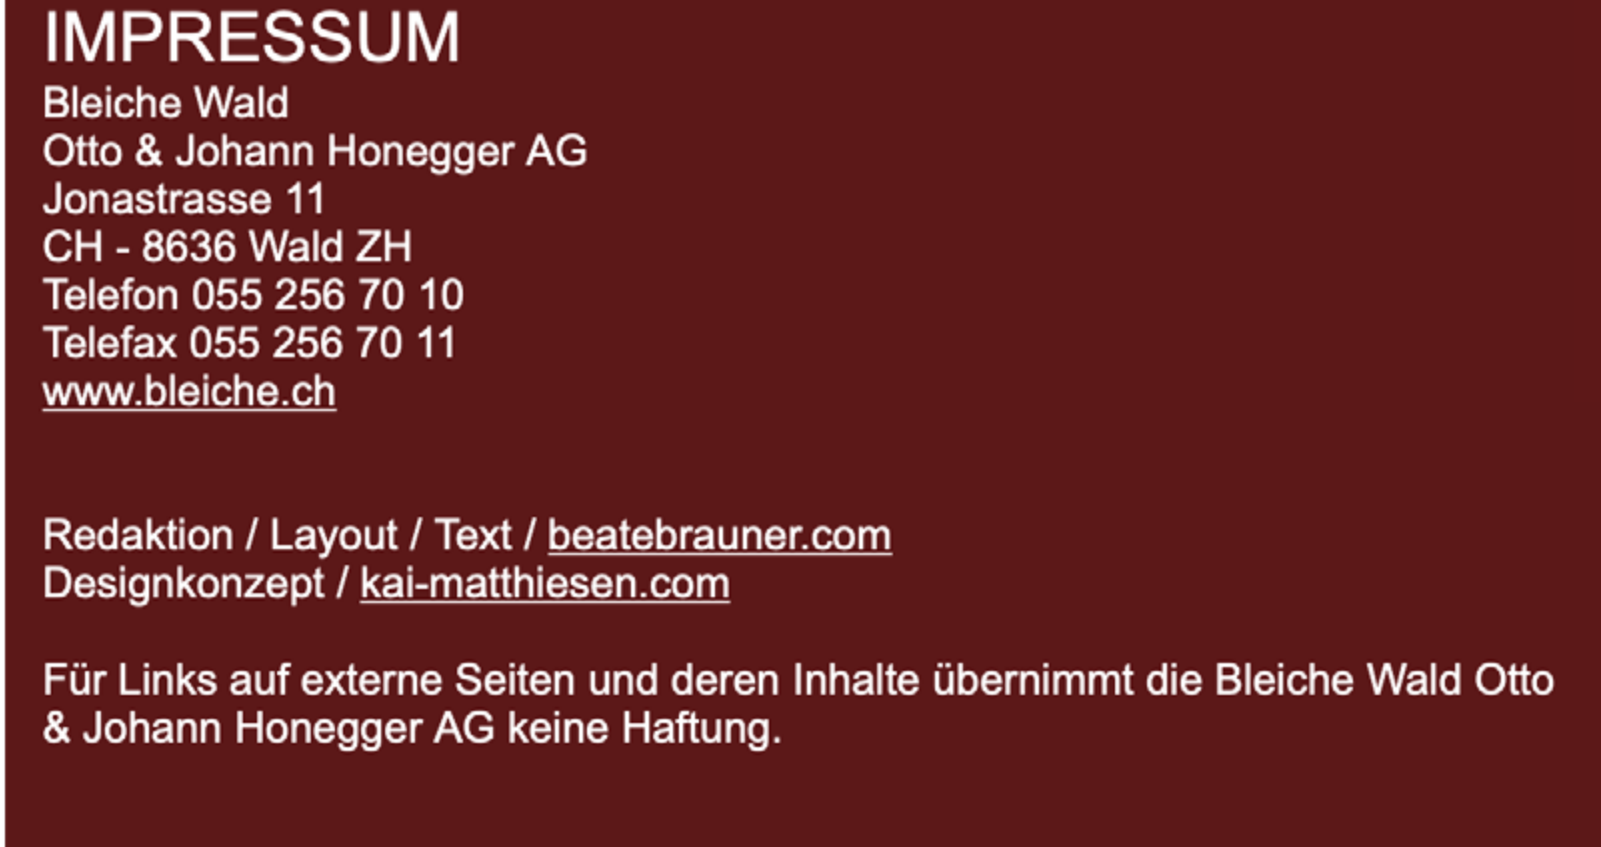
IMPRESSUM
Bleiche Wald
Otto & Johann Honegger AG
Jonastrasse 11
CH - 8636 Wald ZH
Telefon 055 256 70 10
Telefax 055 256 70 11
www.bleiche.ch

Redaktion / Layout / Text / beatebrauner.com
Designkonzept / kai-matthiesen.com

Für Links auf externe Seiten und deren Inhalte übernimmt die Bleiche Wald Otto & Johann Honegger AG keine Haftung.